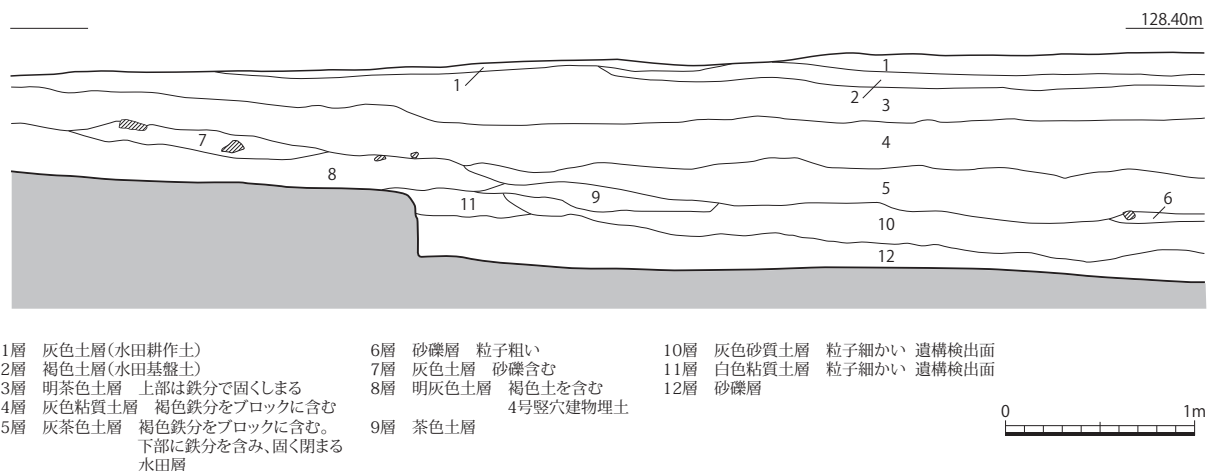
128.40m

1
1
2
3
4
7
8
5
9
11
6
10
12

1層　灰色土層(水田耕作土)
2層　褐色土層(水田基盤土)
3層　明茶色土層　上部は鉄分で固くしまる
4層　灰色粘質土層　褐色鉄分をブロックに含む
5層　灰茶色土層　褐色鉄分をブロックに含む。下部に鉄分を含み、固く閉まる水田層

6層　砂礫層　粒子粗い
7層　灰色土層　砂礫含む
8層　明灰色土層　褐色土を含む　4号竪穴建物埋土
9層　茶色土層

10層　灰色砂質土層　粒子細かい 遺構検出面
11層　白色粘質土層　粒子細かい 遺構検出面
12層　砂礫層

0
1m